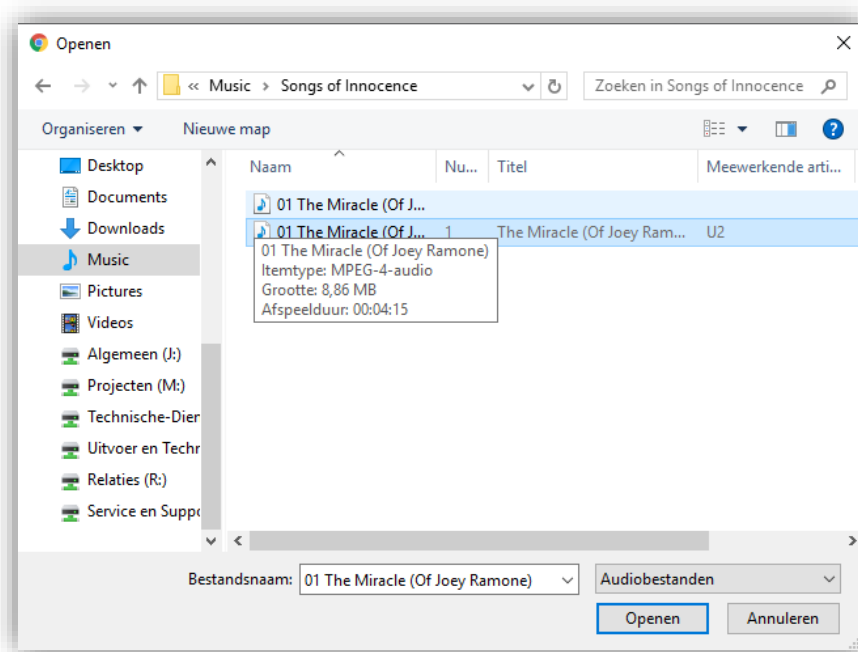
Openen

« Music › Songs of Innocence

Zoeken in Songs of Innocence

Organiseren ▾ Nieuwe map

Desktop
Documents
Downloads
Music
Pictures
Videos
Algemeen (J:)
Projecten (M:)
Technische-Dien
Uitvoer en Techn
Relaties (R:)
Service en Suppo

| Naam | Nu... | Titel | Meewerkende arti... |
|---|---|---|---|
| 01 The Miracle (Of J... | | | |
| 01 The Miracle (Of J... | 1 | The Miracle (Of Joey Ram... | U2 |

01 The Miracle (Of Joey Ramone)
Itemtype: MPEG-4-audio
Grootte: 8,86 MB
Afspeelduur: 00:04:15

Bestandsnaam: 01 The Miracle (Of Joey Ramone)

Audiobestanden

Openen Annuleren